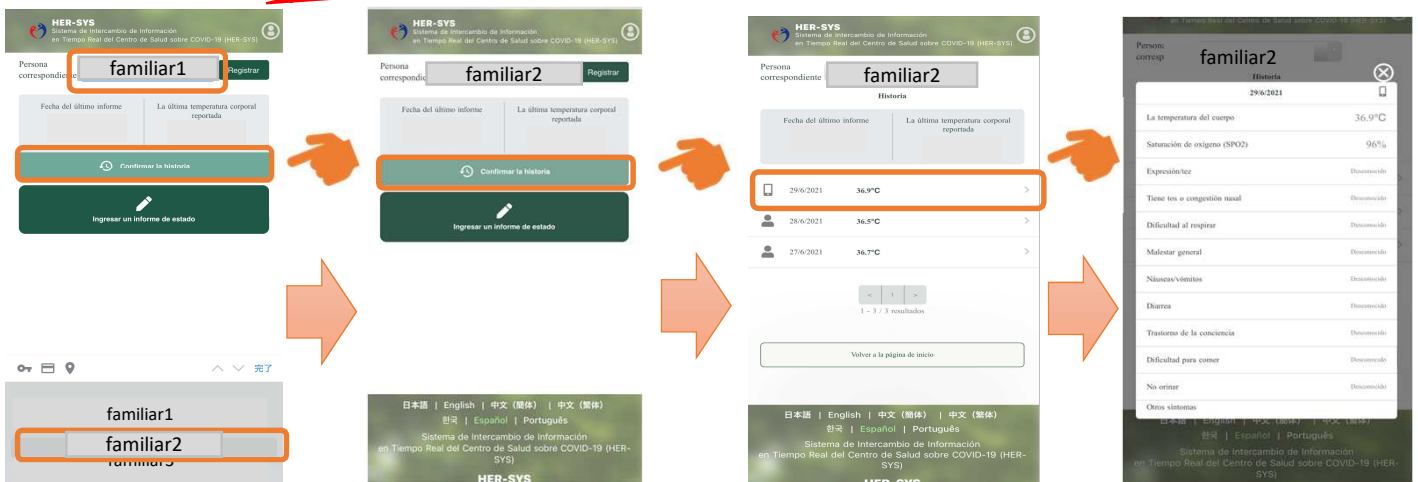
HER-SYS
Sistema de Intercambio de Información en Tiempo Real del Centro de Salud sobre COVID-19 (HER-SYS)

Persona correspondiente familiar1 Registrar

Fecha del último informe
La última temperatura corporal reportada

Confirmar la historia

Ingresar un informe de estado

完了

familiar1
familiar2
familiar3

HER-SYS
Sistema de Intercambio de Información en Tiempo Real del Centro de Salud sobre COVID-19 (HER-SYS)

Persona correspondiente familiar2 Registrar

Fecha del último informe
La última temperatura corporal reportada

Confirmar la historia

Ingresar un informe de estado

日本語 | English | 中文（简体） | 中文（繁体）
한국 | Español | Português
Sistema de Intercambio de Información en Tiempo Real del Centro de Salud sobre COVID-19 (HER-SYS)
HER-SYS

HER-SYS
Sistema de Intercambio de Información en Tiempo Real del Centro de Salud sobre COVID-19 (HER-SYS)

Persona correspondiente familiar2
Historia

Fecha del último informe
La última temperatura corporal reportada

29/6/2021 36.9°C
28/6/2021 36.5°C
27/6/2021 36.7°C

< 1 >
1 - 3 / 3 resultados

Volver a la página de inicio

日本語 | English | 中文（简体） | 中文（繁体）
한국 | Español | Português
Sistema de Intercambio de Información en Tiempo Real del Centro de Salud sobre COVID-19 (HER-SYS)
HER-SYS

Persona correspondiente familiar2
Historia
29/6/2021
La temperatura del cuerpo 36.9°C
Saturación de oxígeno (SPO2) 96%
Expresión/tez Desconocido
Tiene tos o congestión nasal Desconocido
Dificultad al respirar Desconocido
Malestar general Desconocido
Náuseas/vómitos Desconocido
Diarrea Desconocido
Trastorno de la conciencia Desconocido
Dificultad para comer Desconocido
No orinar Desconocido
Otros síntomas

日本語 | English | 中文（简体） | 中文（繁体）
한국 | Español | Português
Sistema de Intercambio de Información en Tiempo Real del Centro de Salud sobre COVID-19 (HER-SYS)